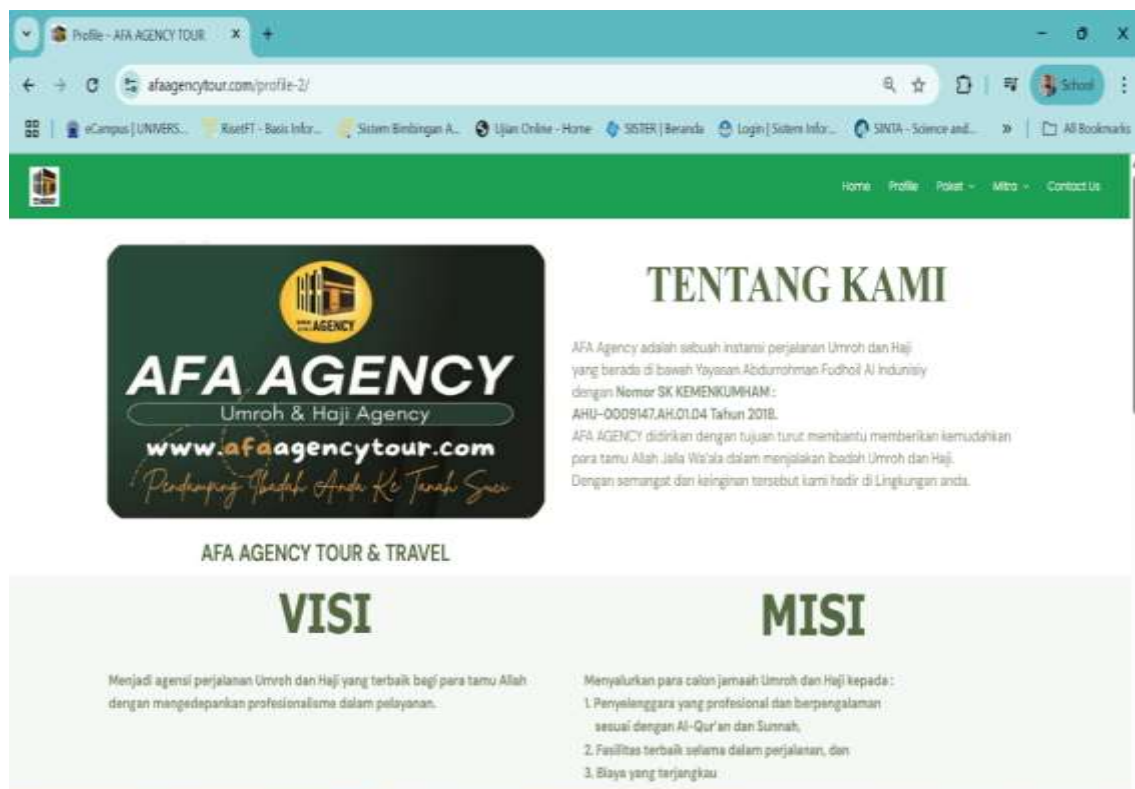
Profile - AFA AGENCY TOUR
afaagencytour.com/profile-2/
School
eCampus | UNIVERS... RisetFT - Basis Infor... Sistem Bimbingan A... Ujian Online - Home SISTER | Beranda Login | Sistem Infor... SINTA - Science and... » All Bookmarks

Home Profile Paket Mitra Contact Us

AGENCY
AFA AGENCY
Umroh & Haji Agency
www.afaagencytour.com
Pendamping Ibadah Anda Ke Tanah Suci

AFA AGENCY TOUR & TRAVEL

TENTANG KAMI

AFA Agency adalah sebuah instansi perjalanan Umroh dan Haji yang berada di bawah Yayasan Abdurrohman Fudhoil Al Indunisiy dengan Nomor SK KEMENKUMHAM : AHU-0009147.AH.01.04 Tahun 2018.
AFA AGENCY didirikan dengan tujuan turut membantu memberikan kemudahkan para tamu Allah Jalla Wa'ala dalam menjalakan Ibadah Umroh dan Haji. Dengan semangat dan keinginan tersebut kami hadir di Lingkungan anda.

VISI

Menjadi agensi perjalanan Umroh dan Haji yang terbaik bagi para tamu Allah dengan mengedepankan profesionalisme dalam pelayanan.

MISI

Menyalurkan para calon jamaah Umroh dan Haji kepada :
1. Penyelenggara yang profesional dan berpengalaman sesuai dengan Al-Qur'an dan Sunnah,
2. Fasilitas terbaik selama dalam perjalanan, dan
3. Biaya yang terjangkau